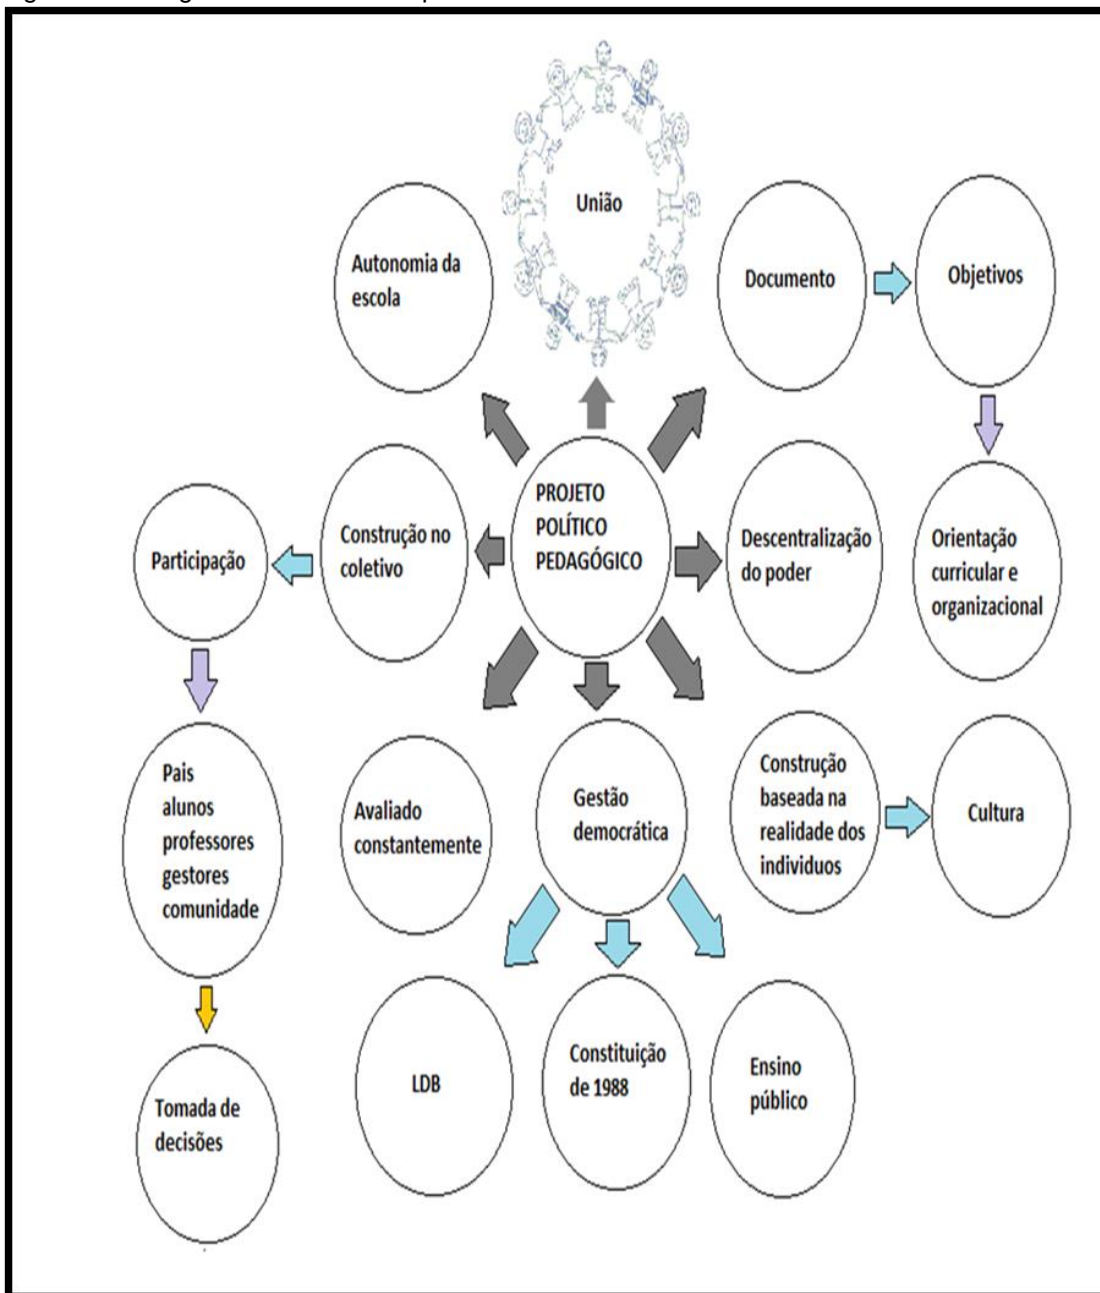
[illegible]

União

Autonomia da escola

Documento

Objetivos

PROJETO POLÍTICO PEDAGÓGICO

Construção no coletivo

Participação

Descentralização do poder

Orientação curricular e organizacional

Pais alunos professores gestores comunidade

Avaliado constantemente

Gestão democrática

Construção baseada na realidade dos individuos

Cultura

Tomada de decisões

LDB

Constituição de 1988

Ensino público